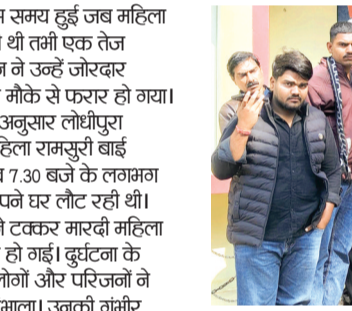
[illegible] समय हुई जब महिला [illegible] थी तभी एक तेज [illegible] ने उन्हें जोरदार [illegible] मौके से फरार हो गया। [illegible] अनुसार लोधीपुरा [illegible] हिला रामसुरी बाई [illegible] 7.30 बजे के लगभग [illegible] पने घर लौट रही थी। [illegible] टक्कर मारदी महिला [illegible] हो गई। दुर्घटना के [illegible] लोगों और परिजनों ने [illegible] भाला। उनकी गंभीर